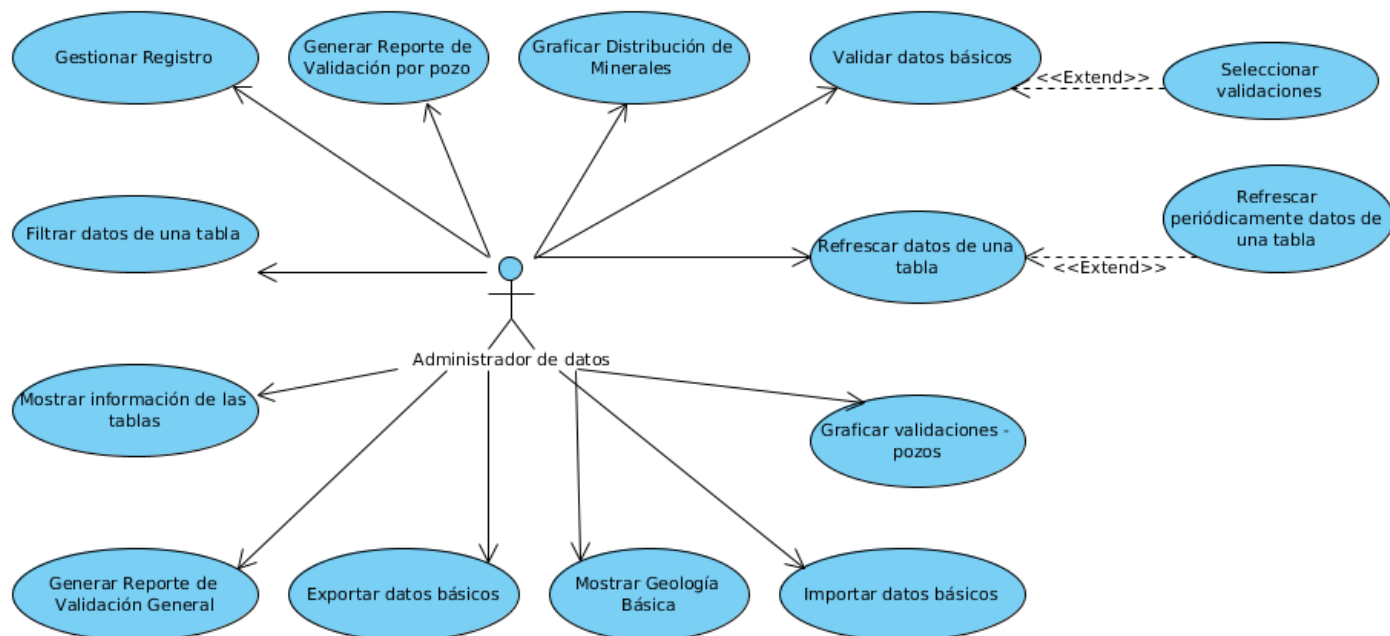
Gestionar Registro

Generar Reporte de Validación por pozo

Graficar Distribución de Minerales

Validar datos básicos

<<Extend>>

Seleccionar validaciones

Filtrar datos de una tabla

Refrescar periódicamente datos de una tabla

Refrescar datos de una tabla

<<Extend>>

Administrador de datos

Mostrar información de las tablas

Graficar validaciones - pozos

Generar Reporte de Validación General

Exportar datos básicos

Mostrar Geología Básica

Importar datos básicos